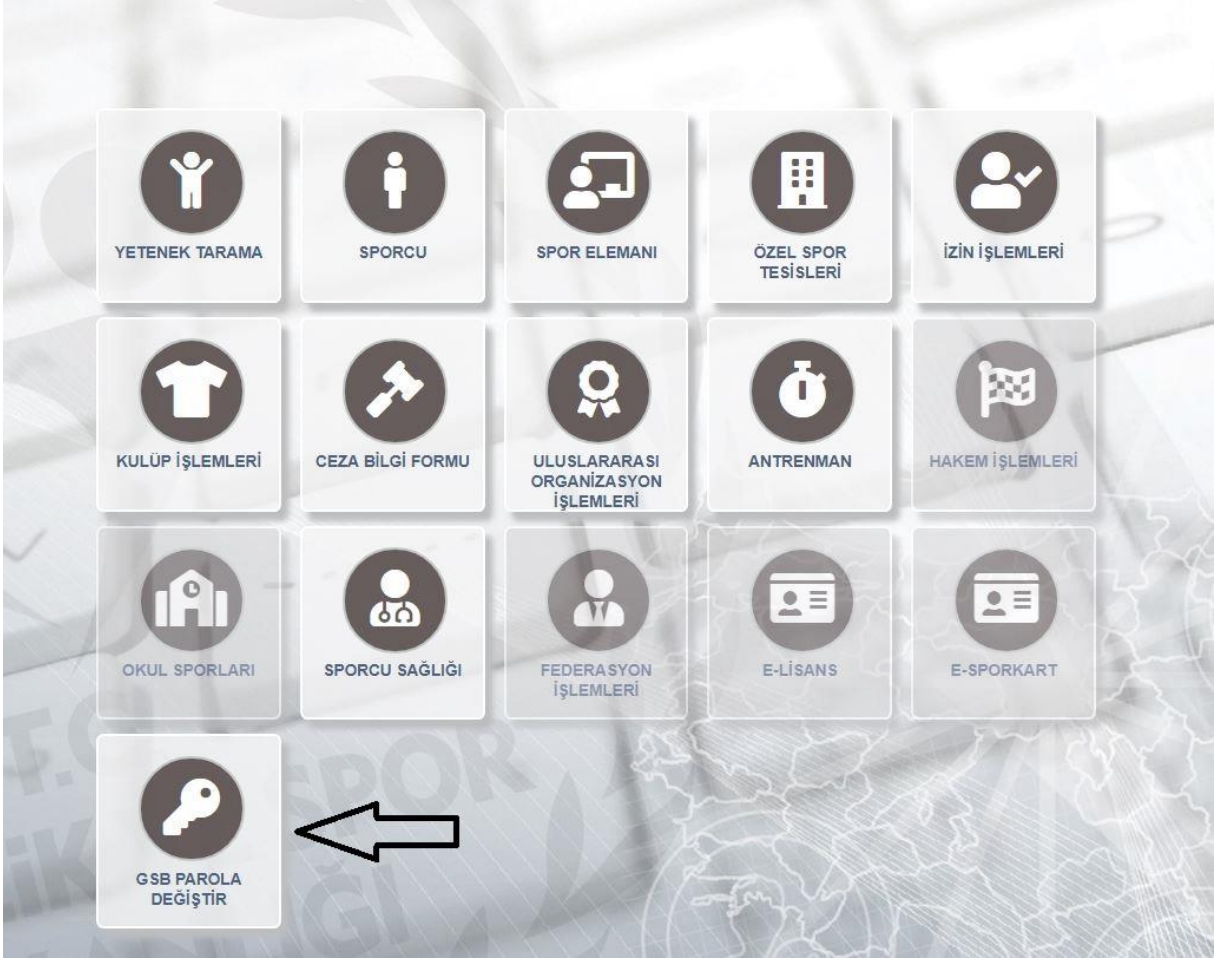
YETENEK TARAMA

SPORCU

SPOR ELEMANI

ÖZEL SPOR TESİSLERİ

İZİN İŞLEMLERİ

KULÜP İŞLEMLERİ

CEZA BİLGİ FORMU

ULUSLARARASI ORGANİZASYON İŞLEMLERİ

ANTRENMAN

HAKEM İŞLEMLERİ

OKUL SPORLARI

SPORCU SAĞLIĞI

FEDERASYON İŞLEMLERİ

E-LİSANS

E-SPORKART

GSB PAROLA DEĞİŞTİR